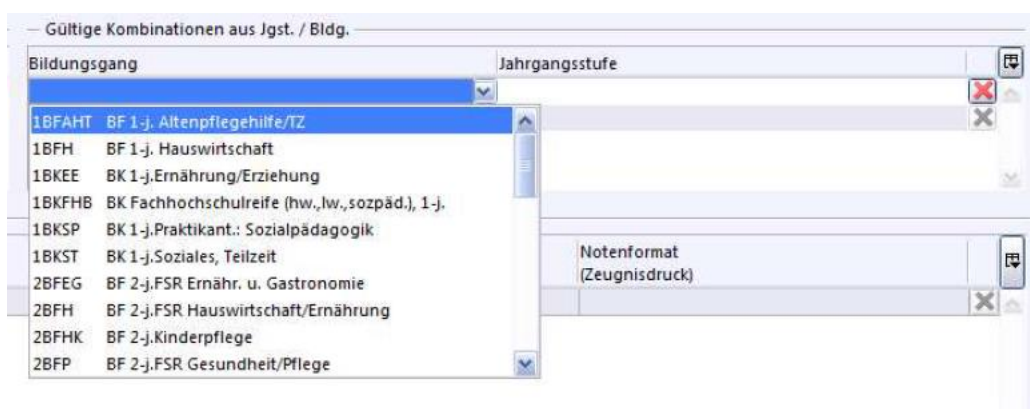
Gültige Kombinationen aus Jgst. / Bldg.

| Bildungsgang | Jahrgangsstufe |
|---|---|

| | |
|---|---|
| 1BFAHT | BF 1-j. Altenpflegehilfe/TZ |
| 1BFH | BF 1-j. Hauswirtschaft |
| 1BKEE | BK 1-j.Ernährung/Erziehung |
| 1BKFHB | BK Fachhochschulreife (hw.,lw.,sozpäd.), 1-j. |
| 1BKSP | BK 1-j.Praktikant.: Sozialpädagogik |
| 1BKST | BK 1-j.Soziales, Teilzeit |
| 2BFEG | BF 2-j.FSR Ernähr. u. Gastronomie |
| 2BFH | BF 2-j.FSR Hauswirtschaft/Ernährung |
| 2BFHK | BF 2-j.Kinderpflege |
| 2BFP | BF 2-j.FSR Gesundheit/Pflege |

Notenformat (Zeugnisdruck)